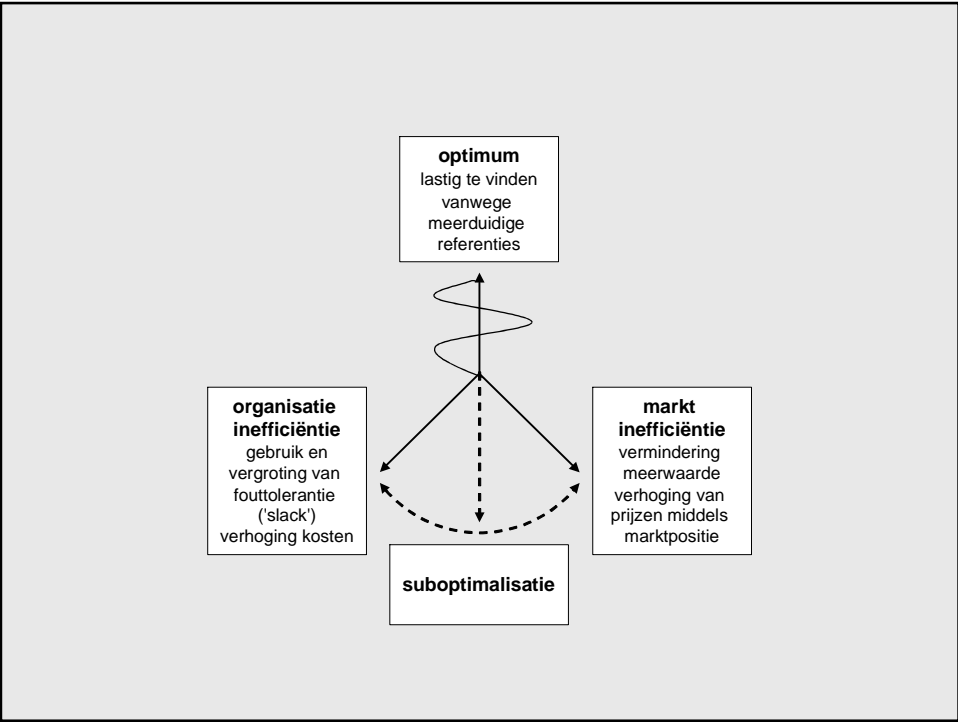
**optimum**
lastig te vinden vanwege meerduidige referenties

**organisatie inefficiëntie**
gebruik en vergroting van fouttolerantie ('slack') verhoging kosten

**markt inefficiëntie**
vermindering meerwaarde verhoging van prijzen middels marktpositie

**suboptimalisatie**